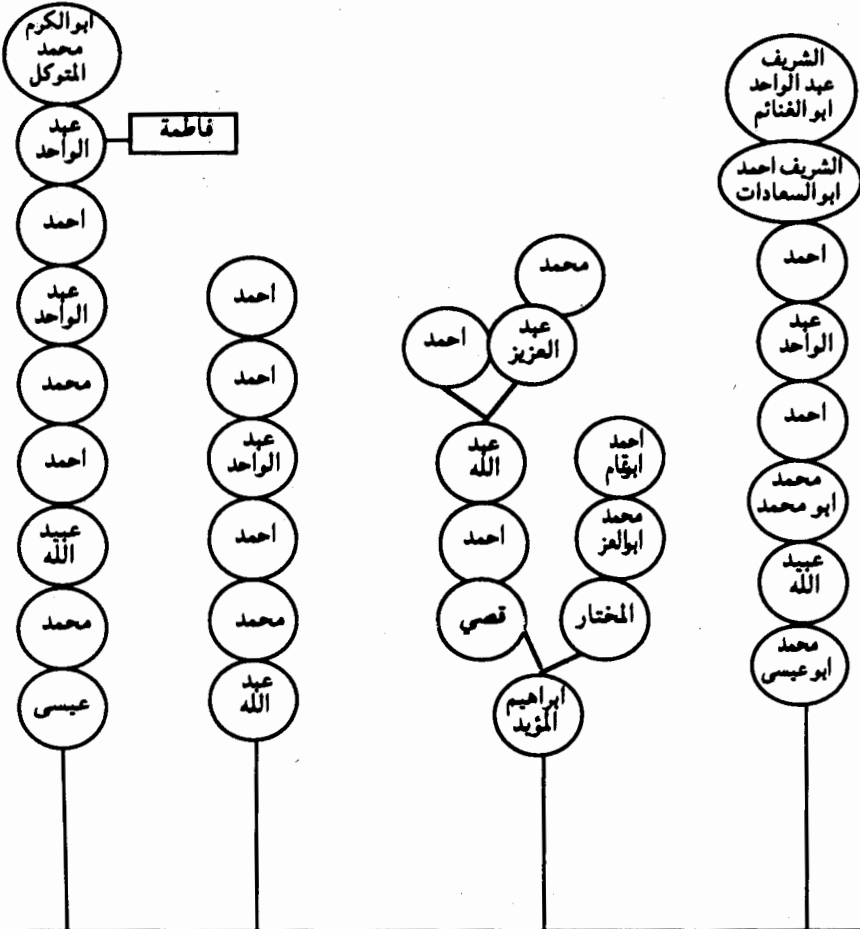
الشريف عبد الواحد ابو الغنائم

الشريف احمد ابو السعادات

احمد

عبد الواحد

احمد

محمد ابو محمد

عبيد الله

محمد ابو عيسى

محمد

عبد العزيز

احمد

عبد الله

احمد

قصي

احمد ابوقام

محمد ابوالعز

المختار

ابراهيم المؤيد

احمد

احمد

عبد الواحد

احمد

محمد

عبد الله

ابوالكرم محمد المتوكل

عبد الواحد

فاطمة

احمد

عبد الواحد

محمد

احمد

عبيد الله

محمد

عيسى